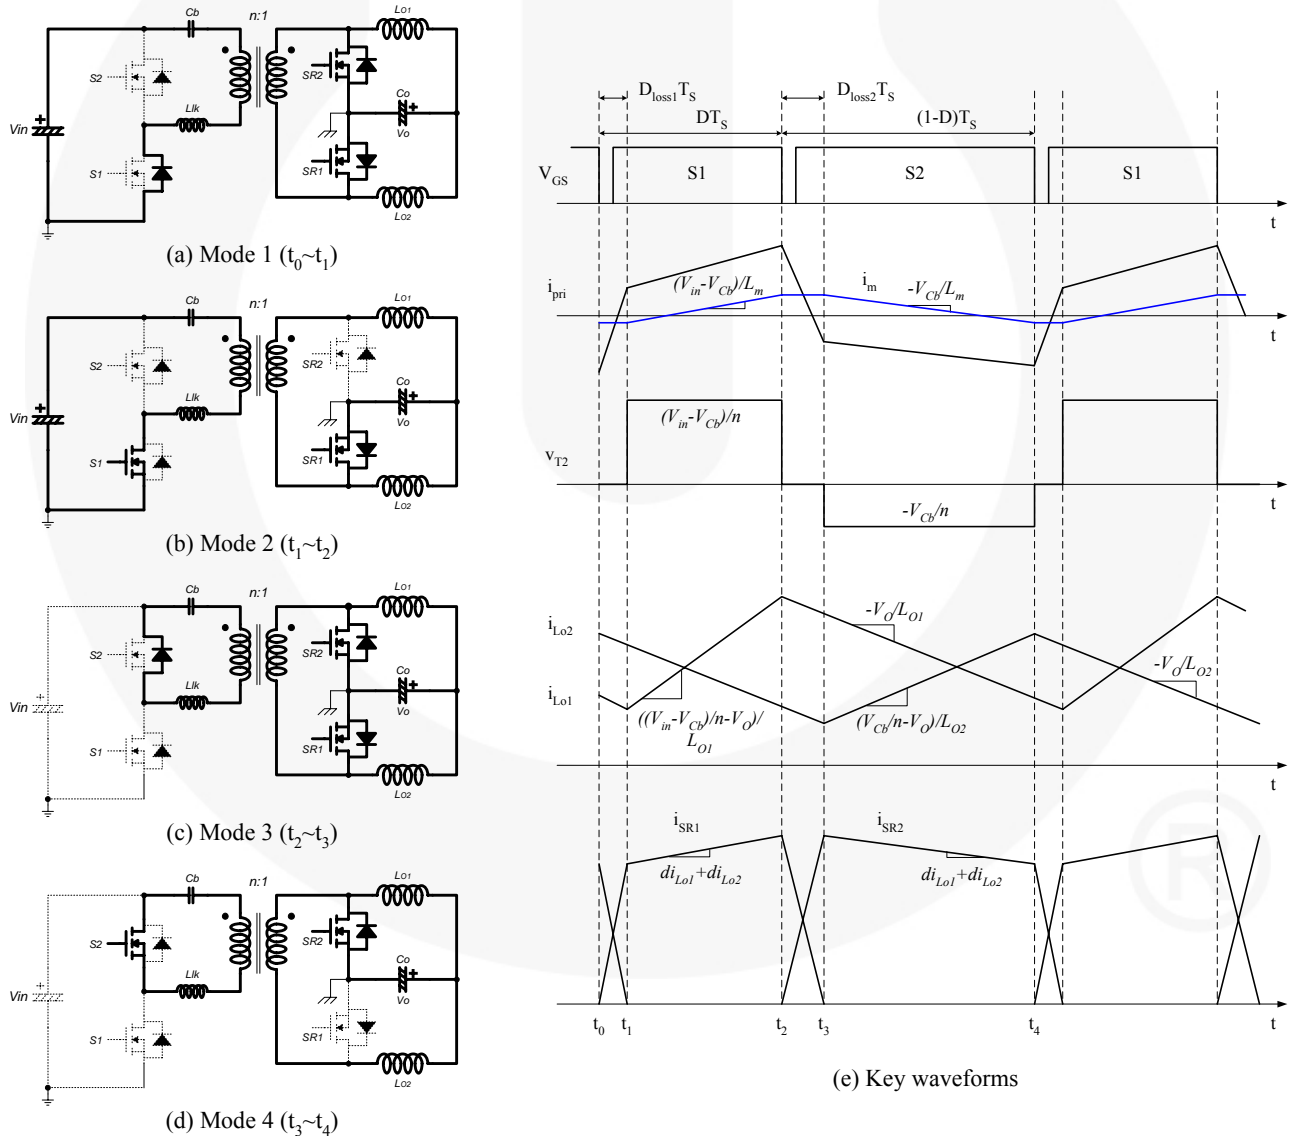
Cb
n:1
Lo1
S2
SR2
Co
Vin
Vo
Llk
SR1
S1
Lo2
(a) Mode 1 ($t_0$~$t_1$)

Cb
n:1
Lo1
S2
SR2
Co
Vin
Vo
Llk
SR1
S1
Lo2
(b) Mode 2 ($t_1$~$t_2$)

Cb
n:1
Lo1
S2
SR2
Co
Vin
Vo
Llk
SR1
S1
Lo2
(c) Mode 3 ($t_2$~$t_3$)

Cb
n:1
Lo1
S2
SR2
Co
Vin
Vo
Llk
SR1
S1
Lo2
(d) Mode 4 ($t_3$~$t_4$)

$D_{loss1}T_S$
$DT_S$
$D_{loss2}T_S$
$(1-D)T_S$
$V_{GS}$
S1
S2
S1
t
$i_{pri}$
$(V_{in}-V_{Cb})/L_m$
$i_m$
$-V_{Cb}/L_m$
t
$(V_{in}-V_{Cb})/n$
$v_{T2}$
t
$-V_{Cb}/n$
$i_{Lo2}$
$-V_O/L_{O1}$
$-V_O/L_{O2}$
$i_{Lo1}$
$((V_{in}-V_{Cb})/n-V_O)/L_{O1}$
$(V_{Cb}/n-V_O)/L_{O2}$
t
$i_{SR1}$
$i_{SR2}$
$di_{Lo1}+di_{Lo2}$
$di_{Lo1}+di_{Lo2}$
$t_0$ $t_1$ $t_2$ $t_3$ $t_4$ t
(e) Key waveforms